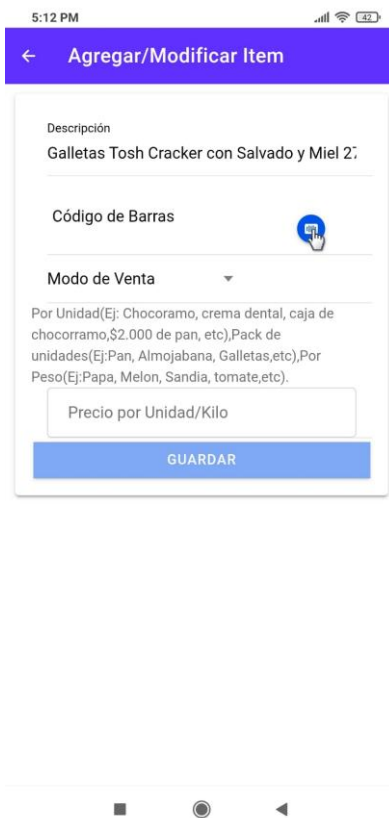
5:12 PM

42

Agregar/Modificar Item

Descripción

Galletas Tosh Cracker con Salvado y Miel 27

Código de Barras

Modo de Venta

Por Unidad(Ej: Chocoramo, crema dental, caja de chocorramo,$2.000 de pan, etc),Pack de unidades(Ej:Pan, Almojabana, Galletas,etc),Por Peso(Ej:Papa, Melon, Sandia, tomate,etc).

Precio por Unidad/Kilo

GUARDAR